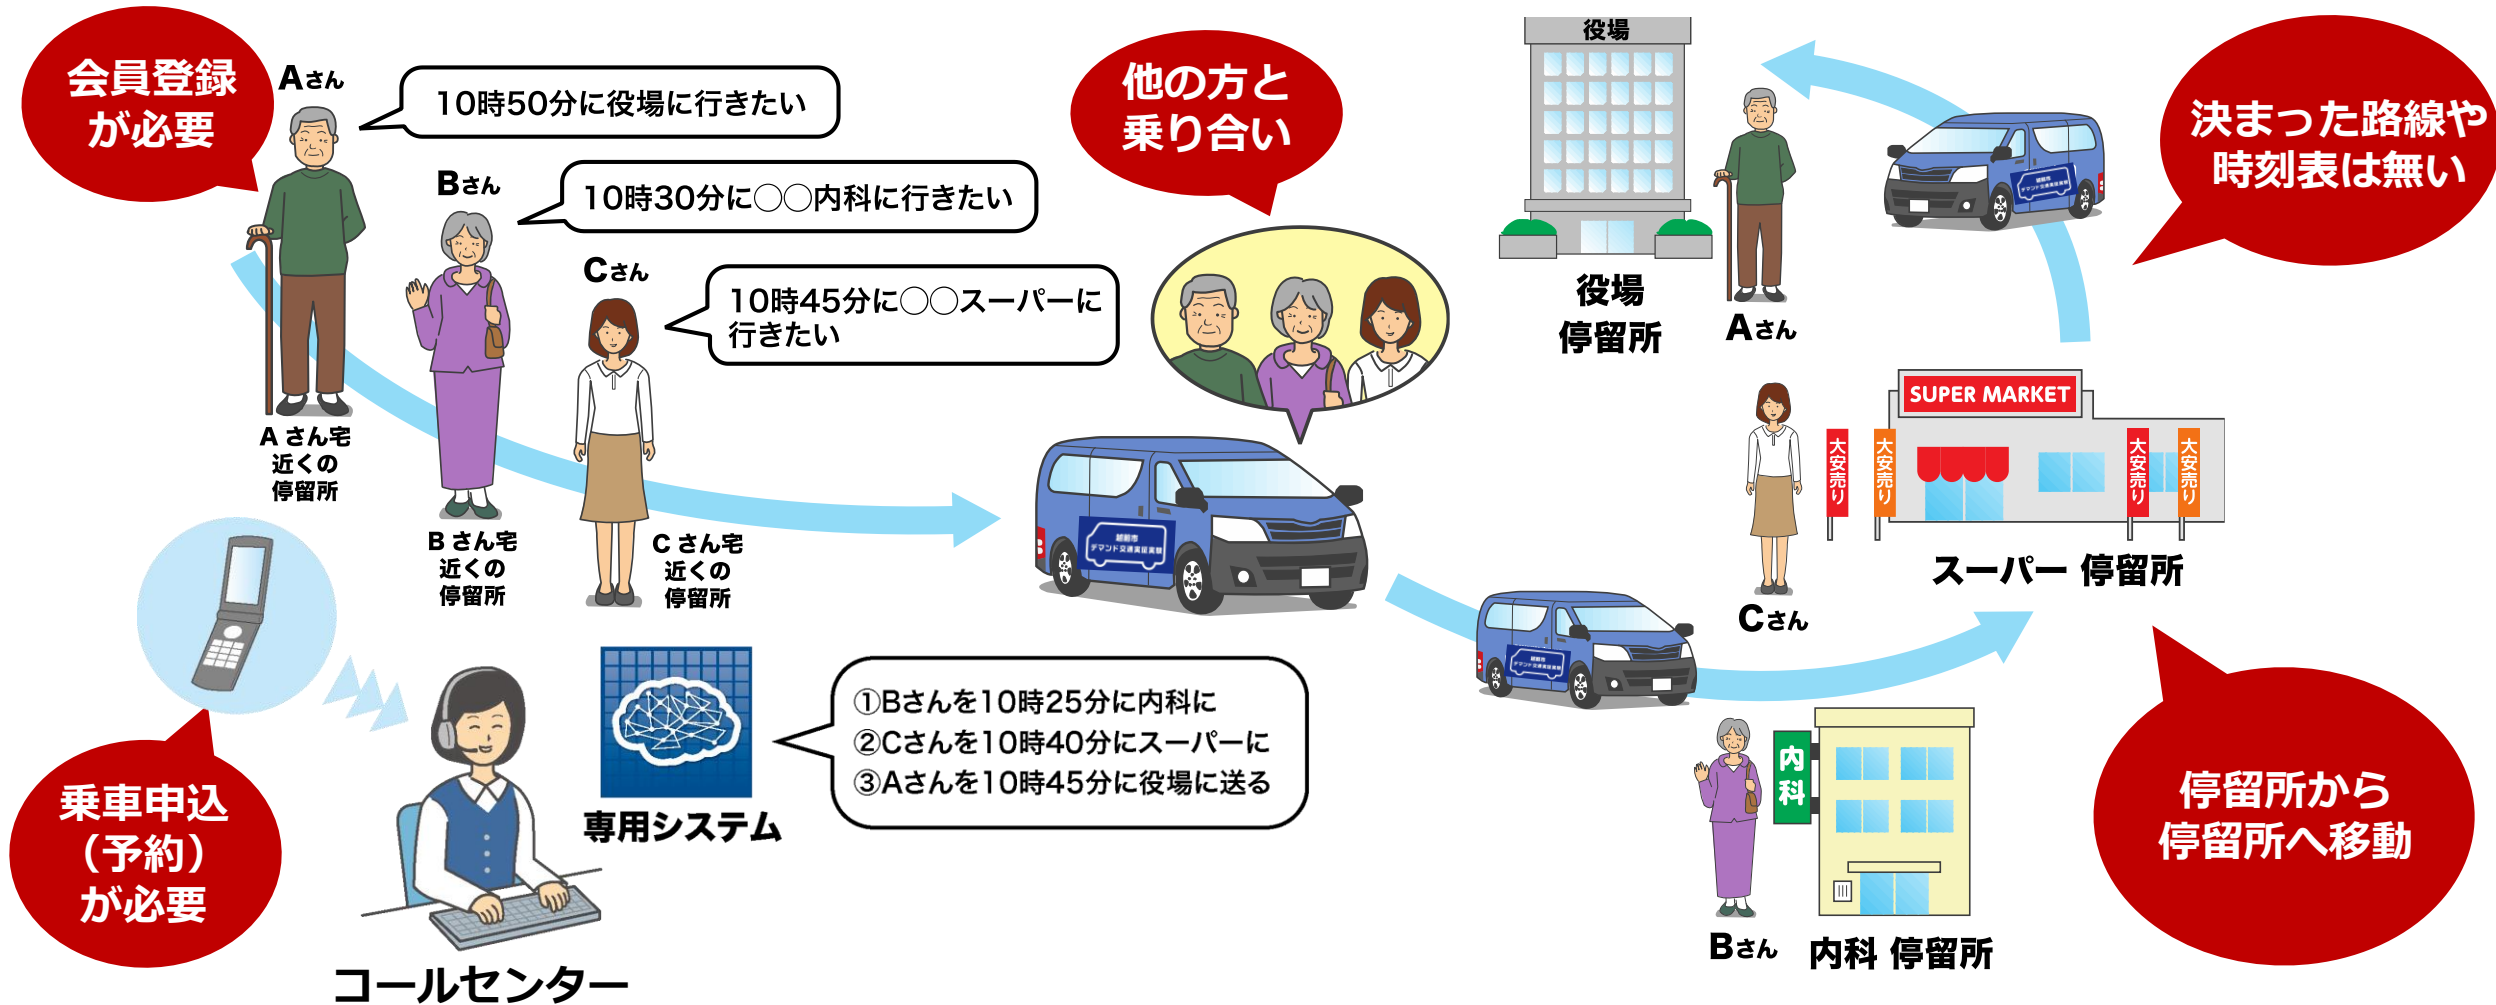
会員登録が必要

Aさん

10時50分に役場に行きたい

Bさん

10時30分に○○内科に行きたい

Cさん

10時45分に○○スーパーに行きたい

A さん宅近くの停留所

B さん宅近くの停留所

C さん宅近くの停留所

他の方と乗り合い

役場

役場 停留所

Aさん

決まった路線や時刻表は無い

SUPER MARKET

大安売り

大安売り

大安売り

大安売り

スーパー 停留所

Cさん

乗車申込（予約）が必要

コールセンター

専用システム

①Bさんを10時25分に内科に
②Cさんを10時40分にスーパーに
③Aさんを10時45分に役場に送る

内科

Bさん

内科 停留所

停留所から停留所へ移動